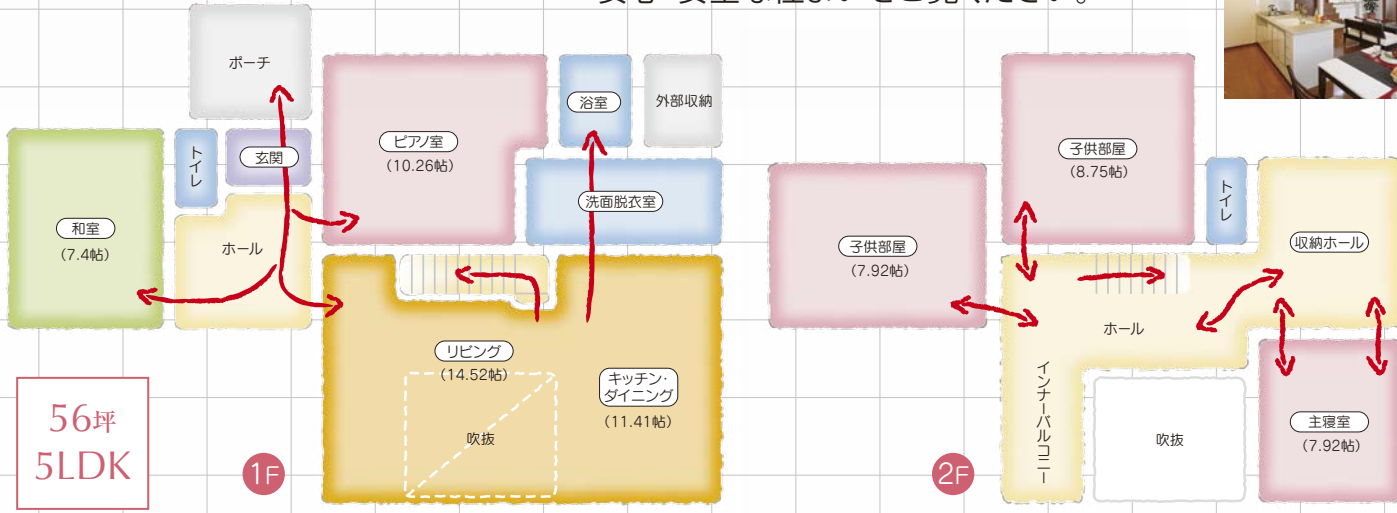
ポーチ

トイレ

玄関

和室
(7.4帖)

ホール

ピアノ室
(10.26帖)

浴室

外部収納

洗面脱衣室

リビング
(14.52帖)

吹抜

キッチン・ダイニング
(11.41帖)

56坪
5LDK

1F

子供部屋
(7.92帖)

子供部屋
(8.75帖)

トイレ

収納ホール

ホール

インナーバルコニー

吹抜

主寝室
(7.92帖)

2F